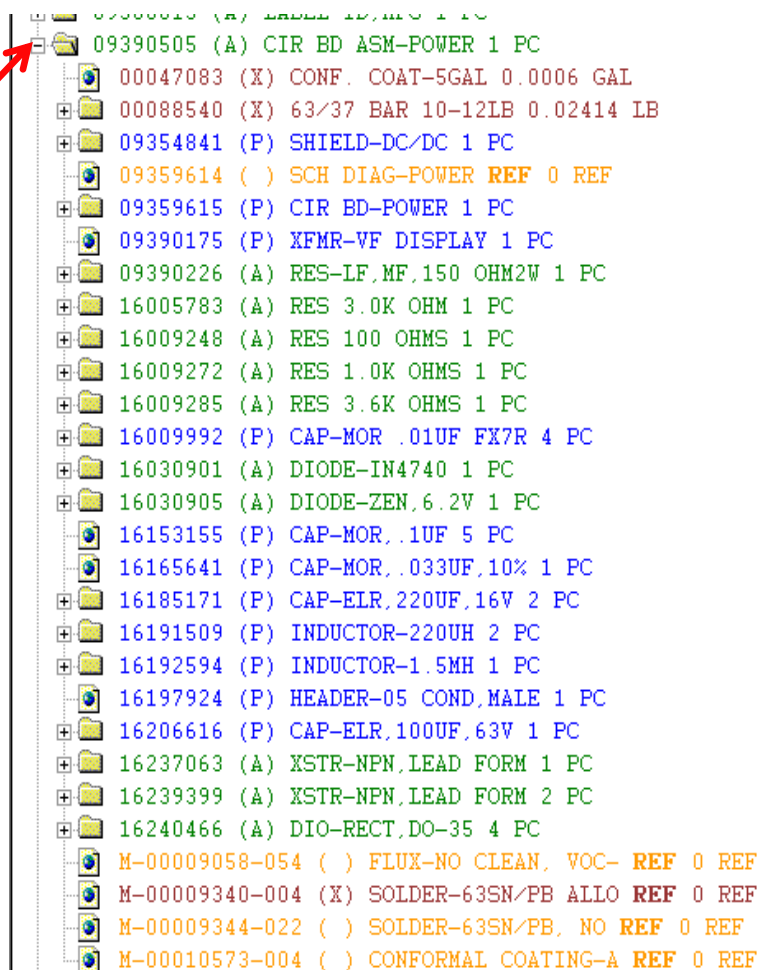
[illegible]

09390505 (A) CIR BD ASM-POWER 1 PC

00047083 (X) CONF. COAT-5GAL 0.0006 GAL

00088540 (X) 63/37 BAR 10-12LB 0.02414 LB

09354841 (P) SHIELD-DC/DC 1 PC

09359614 ( ) SCH DIAG-POWER REF 0 REF

09359615 (P) CIR BD-POWER 1 PC

09390175 (P) XFMR-VF DISPLAY 1 PC

09390226 (A) RES-LF,MF,150 OHM2W 1 PC

16005783 (A) RES 3.0K OHM 1 PC

16009248 (A) RES 100 OHMS 1 PC

16009272 (A) RES 1.0K OHMS 1 PC

16009285 (A) RES 3.6K OHMS 1 PC

16009992 (P) CAP-MOR .01UF FX7R 4 PC

16030901 (A) DIODE-IN4740 1 PC

16030905 (A) DIODE-ZEN,6.2V 1 PC

16153155 (P) CAP-MOR,.1UF 5 PC

16165641 (P) CAP-MOR,.033UF,10% 1 PC

16185171 (P) CAP-ELR,220UF,16V 2 PC

16191509 (P) INDUCTOR-220UH 2 PC

16192594 (P) INDUCTOR-1.5MH 1 PC

16197924 (P) HEADER-05 COND,MALE 1 PC

16206616 (P) CAP-ELR,100UF,63V 1 PC

16237063 (A) XSTR-NPN,LEAD FORM 1 PC

16239399 (A) XSTR-NPN,LEAD FORM 2 PC

16240466 (A) DIO-RECT,DO-35 4 PC

M-00009058-054 ( ) FLUX-NO CLEAN, VOC- REF 0 REF

M-00009340-004 (X) SOLDER-63SN/PB ALLO REF 0 REF

M-00009344-022 ( ) SOLDER-63SN/PB, NO REF 0 REF

M-00010573-004 ( ) CONFORMAL COATING-A REF 0 REF